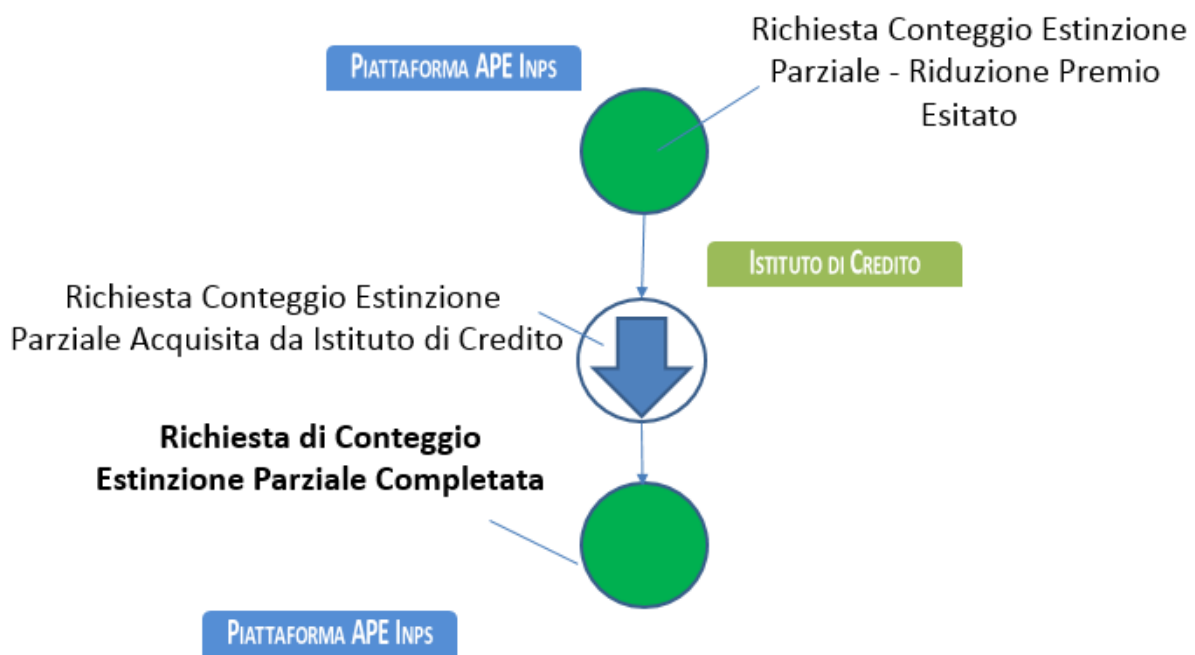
Piattaforma APE Inps

Richiesta Conteggio Estinzione Parziale - Riduzione Premio Esitato

Istituto di Credito

Richiesta Conteggio Estinzione Parziale Acquisita da Istituto di Credito

**Richiesta di Conteggio Estinzione Parziale Completata**

Piattaforma APE Inps